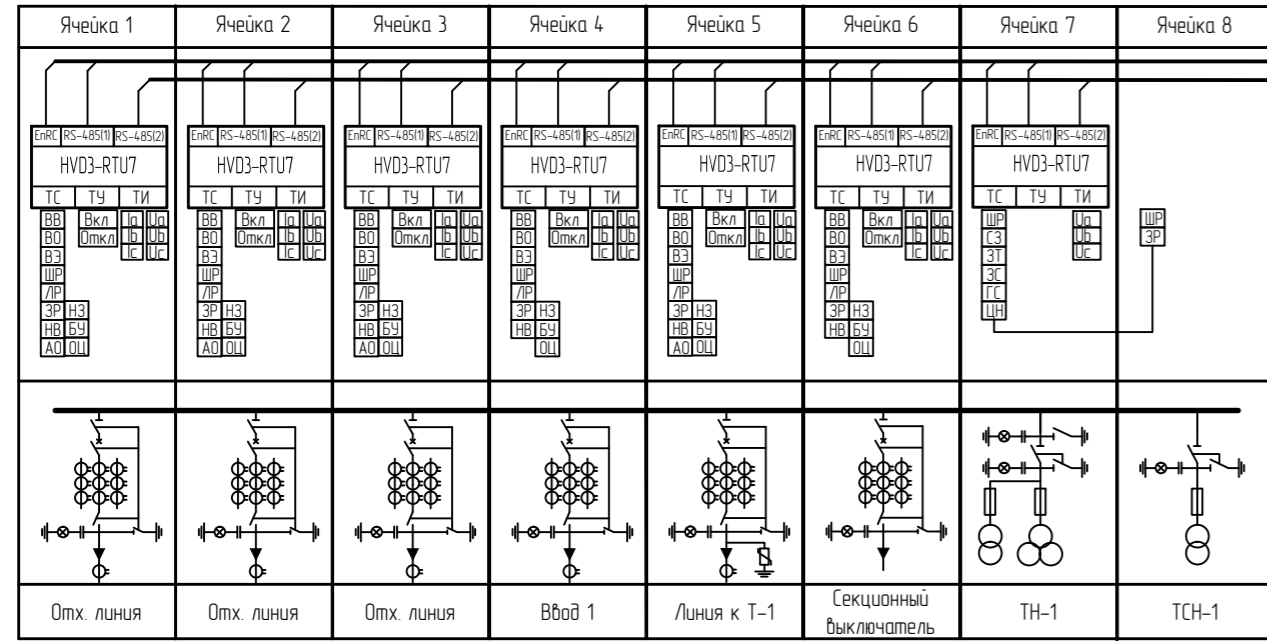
| Ячейка 1 | Ячейка 2 | Ячейка 3 | Ячейка 4 | Ячейка 5 | Ячейка 6 | Ячейка 7 | Ячейка 8 |
|---|---|---|---|---|---|---|---|
| EnRC RS-485(1) RS-485(2) HVD3-RTU7 ТС ТУ ТИ ВВ ВО ВЗ ШР ЛР ЗР НЗ НВ БУ АО ОЦ Вкл Откл Ia Ib Ic Ua Ub Uc | EnRC RS-485(1) RS-485(2) HVD3-RTU7 ТС ТУ ТИ ВВ ВО ВЗ ШР ЛР ЗР НЗ НВ БУ АО ОЦ Вкл Откл Ia Ib Ic Ua Ub Uc | EnRC RS-485(1) RS-485(2) HVD3-RTU7 ТС ТУ ТИ ВВ ВО ВЗ ШР ЛР ЗР НЗ НВ БУ АО ОЦ Вкл Откл Ia Ib Ic Ua Ub Uc | EnRC RS-485(1) RS-485(2) HVD3-RTU7 ТС ТУ ТИ ВВ ВО ВЗ ШР ЛР ЗР НЗ НВ БУ ОЦ Вкл Откл Ia Ib Ic Ua Ub Uc | EnRC RS-485(1) RS-485(2) HVD3-RTU7 ТС ТУ ТИ ВВ ВО ВЗ ШР ЛР ЗР НЗ НВ БУ АО ОЦ Вкл Откл Ia Ib Ic Ua Ub Uc | EnRC RS-485(1) RS-485(2) HVD3-RTU7 ТС ТУ ТИ ВВ ВО ВЗ ШР ЛР ЗР НЗ НВ БУ ОЦ Вкл Откл Ia Ib Ic Ua Ub Uc | EnRC RS-485(1) RS-485(2) HVD3-RTU7 ТС ТУ ТИ ШР СЗ ЗТ ЗС ГС ЦН Ua Ub Uc | ШР ЗР |
| Отх. линия | Отх. линия | Отх. линия | Ввод 1 | Линия к Т-1 | Секционный выключатель | ТН-1 | ТСН-1 |